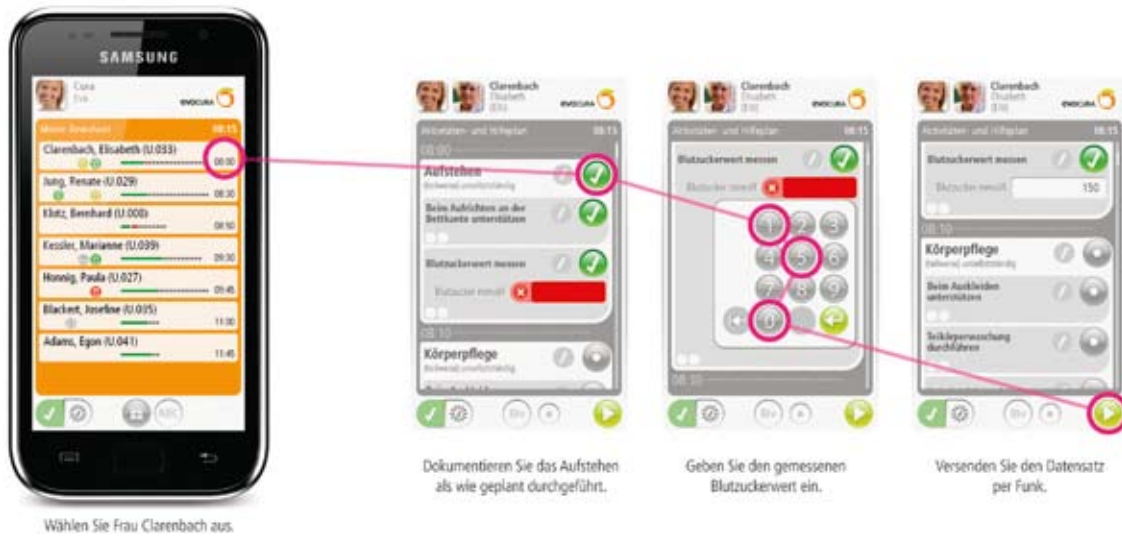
SAMSUNG

Cura
Eva

EVOCURA

Meine Bewohner 08:15

Clarenbach, Elisabeth (U.033) 08:00

Jung, Renate (U.029) 08:30

Klotz, Bernhard (U.000) 08:50

Kessler, Marianne (U.039) 09:30

Honnig, Paula (U.027) 09:45

Blackert, Joseline (U.035) 11:00

Adams, Egon (U.041) 11:45

Wählen Sie Frau Clarenbach aus.

Clarenbach
Elisabeth

EVOCURA

Aktivitäten- und Hilfeplan 08:15

08:00

Aufstehen

Beim Aufrichten an der Bettkante unterstützen

Blutzuckerwert messen

Blutzucker mmol/l

08:10

Körperpflege

Dokumentieren Sie das Aufstehen als wie geplant durchgeführt.

Clarenbach
Elisabeth

EVOCURA

Aktivitäten- und Hilfeplan 08:15

Blutzuckerwert messen

Blutzucker mmol/l

1 2 3
4 5 6
7 8 9
0

08:10

Geben Sie den gemessenen Blutzuckerwert ein.

Clarenbach
Elisabeth

EVOCURA

Aktivitäten- und Hilfeplan 08:15

Blutzuckerwert messen

Blutzucker mmol/l 150

08:10

Körperpflege

Beim Auskleiden unterstützen

Teilkörperwaschung durchführen

Versenden Sie den Datensatz per Funk.